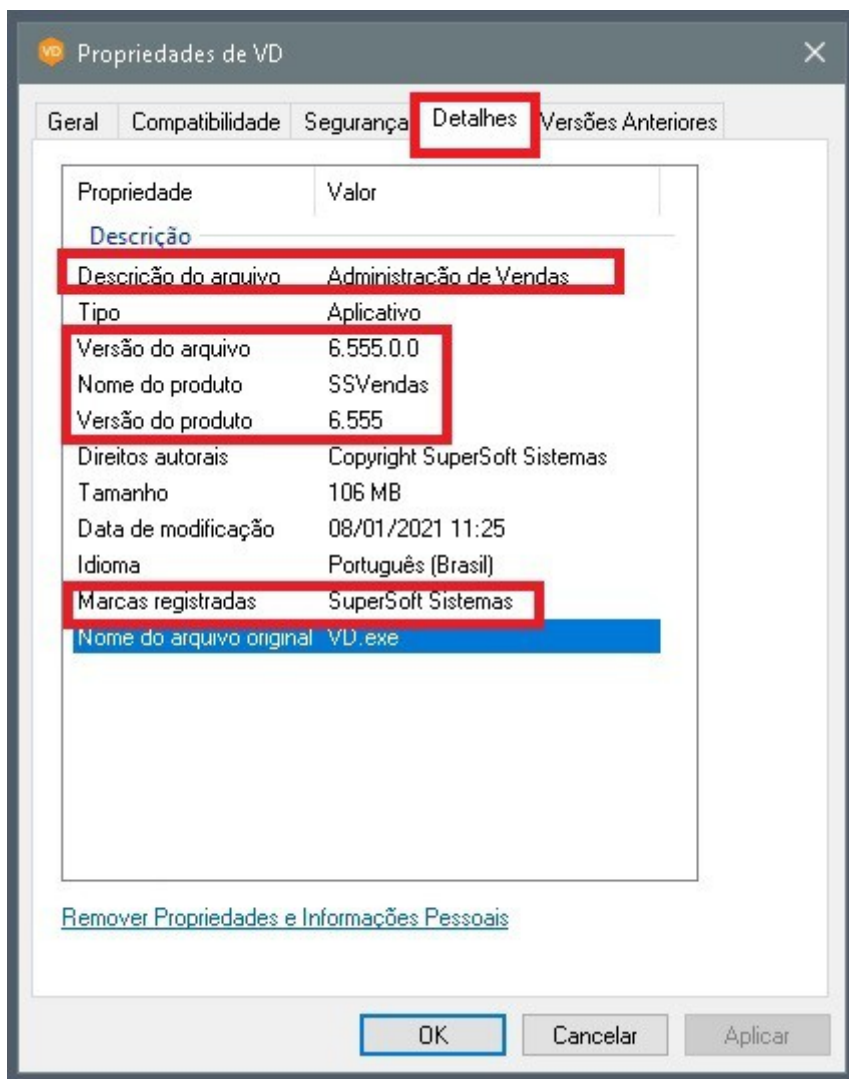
VD Propriedades de VD

Geral | Compatibilidade | Segurança | Detalhes | Versões Anteriores

| Propriedade | Valor |
|---|---|
| Descrição | |
| Descrição do arquivo | Administração de Vendas |
| Tipo | Aplicativo |
| Versão do arquivo | 6.555.0.0 |
| Nome do produto | SSVendas |
| Versão do produto | 6.555 |
| Direitos autorais | Copyright SuperSoft Sistemas |
| Tamanho | 106 MB |
| Data de modificação | 08/01/2021 11:25 |
| Idioma | Português (Brasil) |
| Marcas registradas | SuperSoft Sistemas |
| Nome do arquivo original | VD.exe |

Remover Propriedades e Informações Pessoais

OK | Cancelar | Aplicar